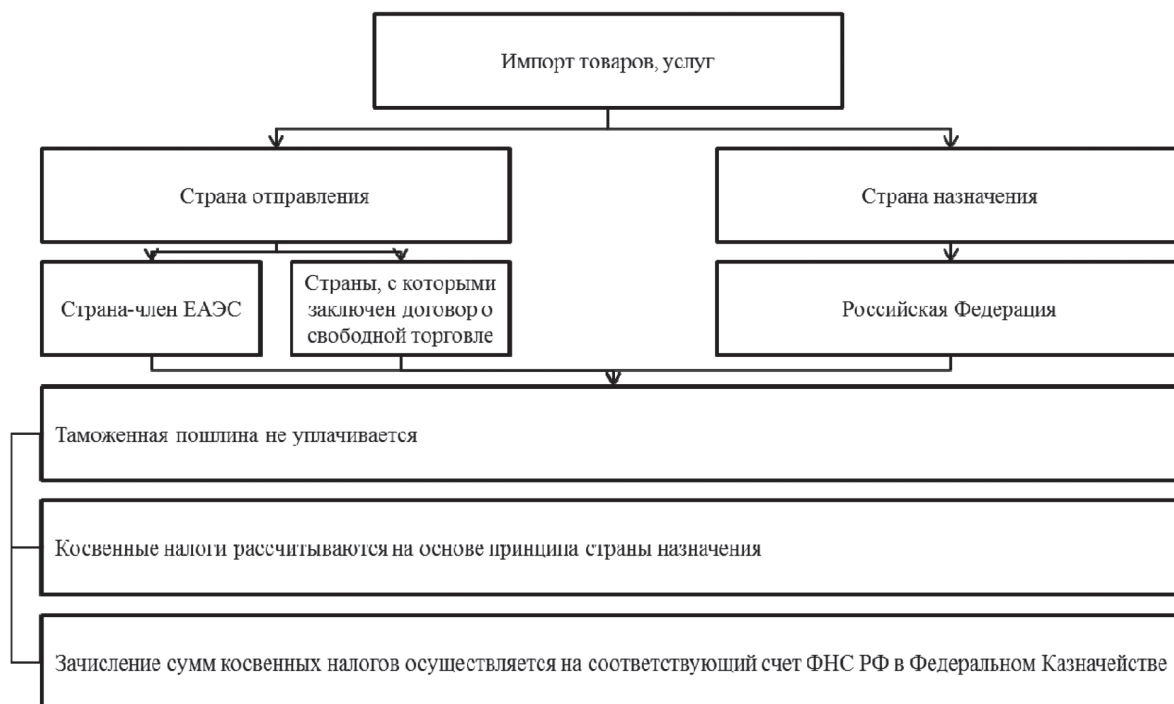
Импорт товаров, услуг

Страна отправления

Страна-член ЕАЭС

Страны, с которыми заключен договор о свободной торговле

Страна назначения

Российская Федерация

Таможенная пошлина не уплачивается

Косвенные налоги рассчитываются на основе принципа страны назначения

Зачисление сумм косвенных налогов осуществляется на соответствующий счет ФНС РФ в Федеральном Казначействе